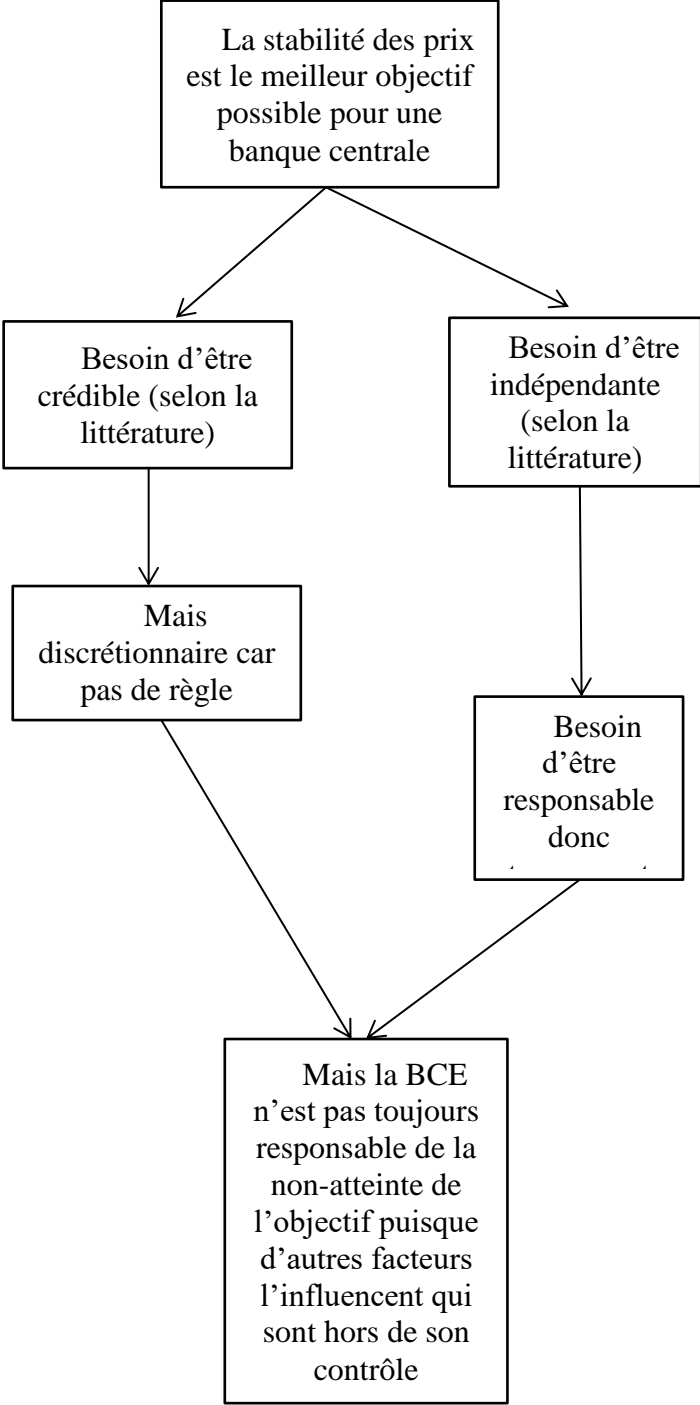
La stabilité des prix est le meilleur objectif possible pour une banque centrale

Besoin d'être crédible (selon la littérature)

Besoin d'être indépendante (selon la littérature)

Mais discrétionnaire car pas de règle

Besoin d'être responsable donc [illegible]

Mais la BCE n'est pas toujours responsable de la non-atteinte de l'objectif puisque d'autres facteurs l'influencent qui sont hors de son contrôle